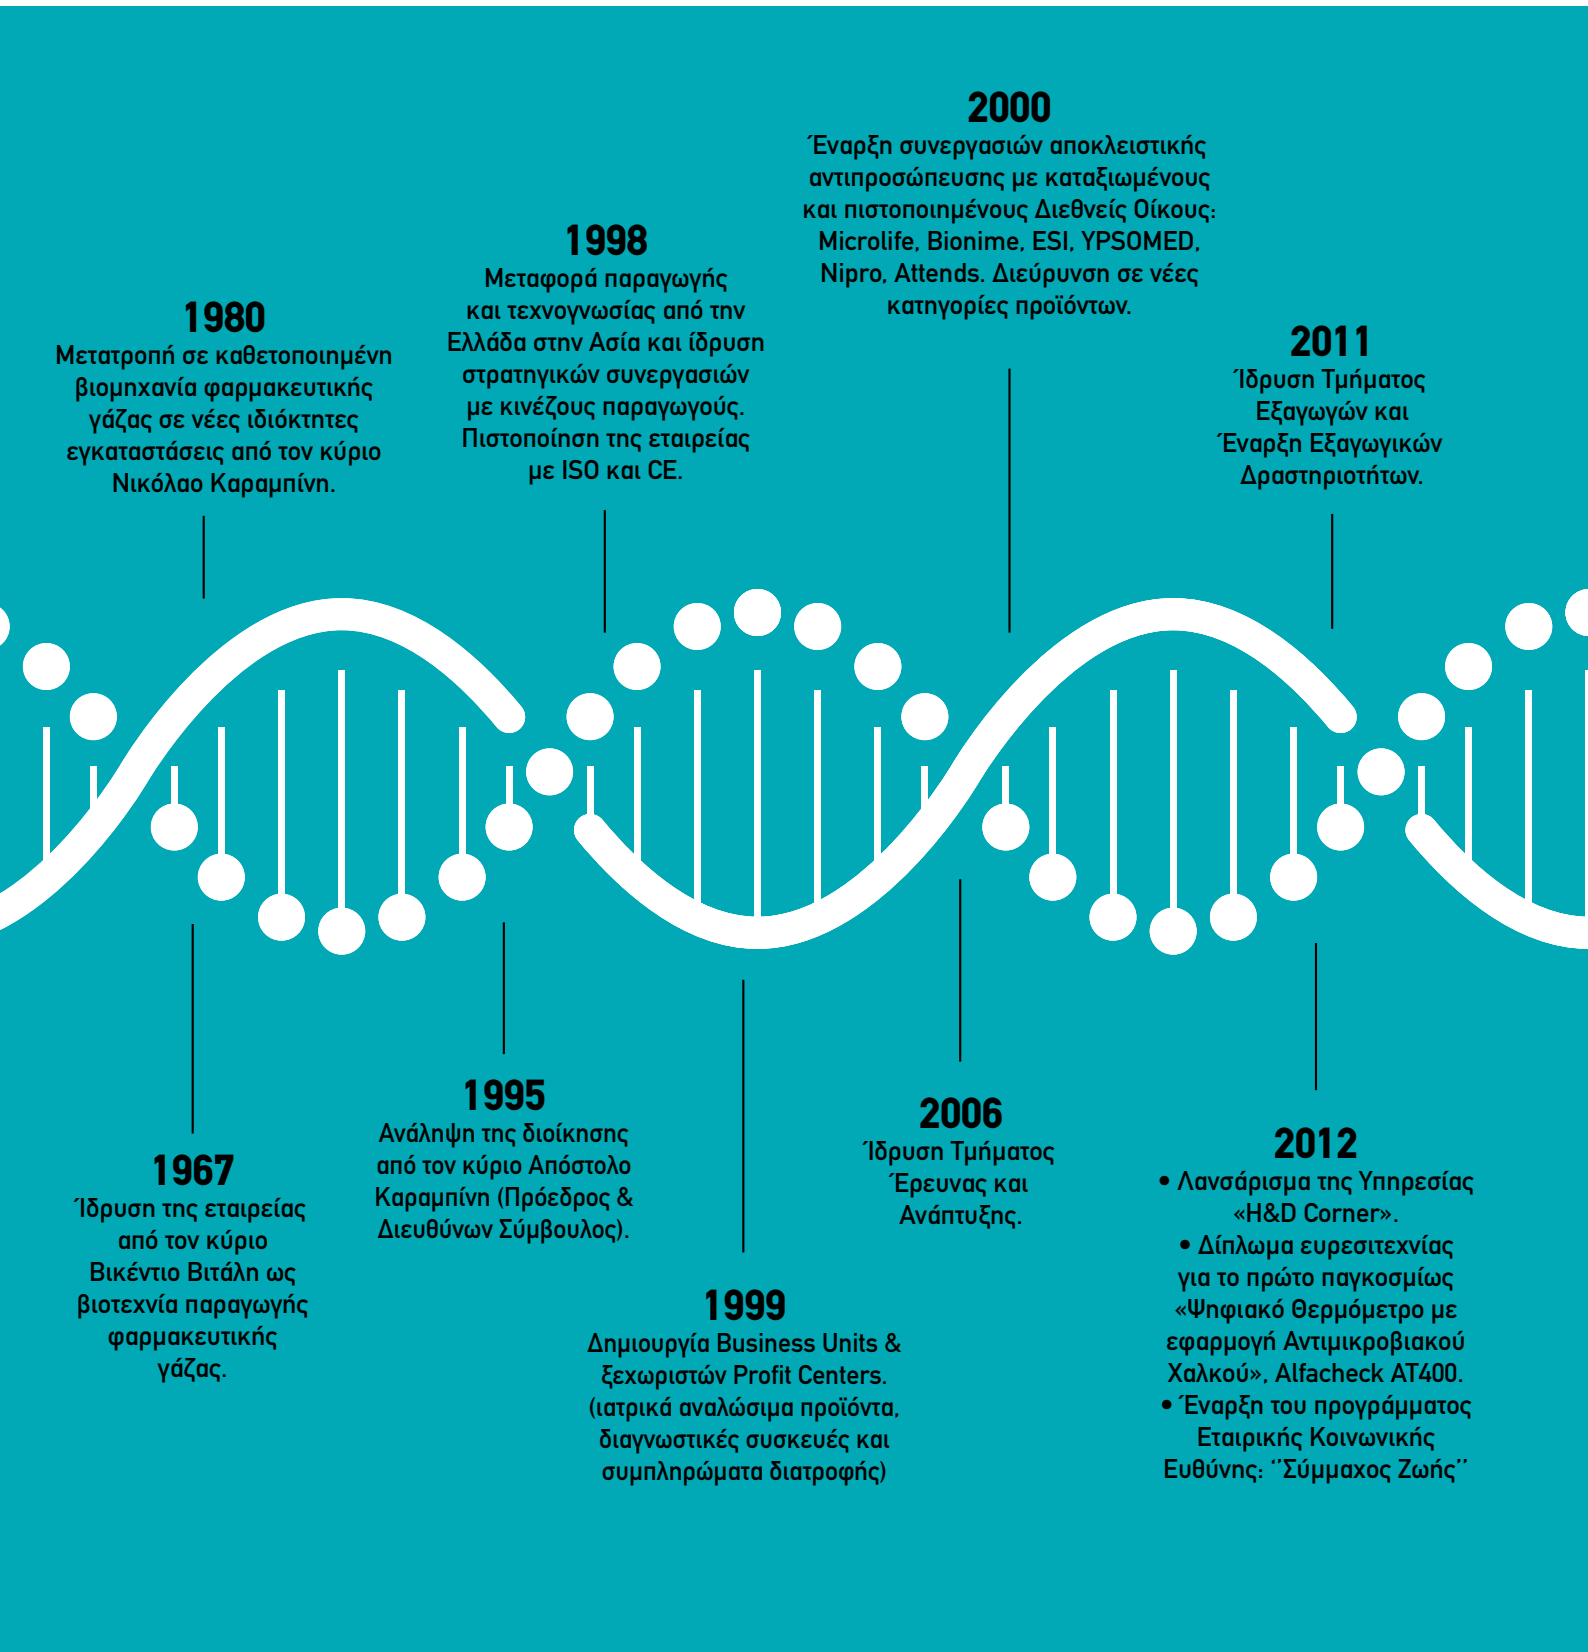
2000
Έναρξη συνεργασιών αποκλειστικής αντιπροσώπευσης με καταξιωμένους και πιστοποιημένους Διεθνείς Οίκους: Microlife, Bionime, ESI, YPSOMED, Nipro, Attends. Διεύρυνση σε νέες κατηγορίες προϊόντων.

1998
Μεταφορά παραγωγής και τεχνογνωσίας από την Ελλάδα στην Ασία και ίδρυση στρατηγικών συνεργασιών με κινέζους παραγωγούς. Πιστοποίηση της εταιρείας με ISO και CE.

1980
Μετατροπή σε καθετοποιημένη βιομηχανία φαρμακευτικής γάζας σε νέες ιδιόκτητες εγκαταστάσεις από τον κύριο Νικόλαο Καραμπίνη.

2011
Ίδρυση Τμήματος Εξαγωγών και Έναρξη Εξαγωγικών Δραστηριοτήτων.

1995
Ανάληψη της διοίκησης από τον κύριο Απόστολο Καραμπίνη (Πρόεδρος & Διευθύνων Σύμβουλος).

2006
Ίδρυση Τμήματος Έρευνας και Ανάπτυξης.

2012
• Λανσάρισμα της Υπηρεσίας «H&D Corner».
• Δίπλωμα ευρεσιτεχνίας για το πρώτο παγκοσμίως «Ψηφιακό Θερμόμετρο με εφαρμογή Αντιμικροβιακού Χαλκού», Alfacheck AT400.
• Έναρξη του προγράμματος Εταιρικής Κοινωνικής Ευθύνης: "Σύμμαχος Ζωής"

1967
Ίδρυση της εταιρείας από τον κύριο Βικέντιο Βιτάλη ως βιοτεχνία παραγωγής φαρμακευτικής γάζας.

1999
Δημιουργία Business Units & ξεχωριστών Profit Centers. (ιατρικά αναλώσιμα προϊόντα, διαγνωστικές συσκευές και συμπληρώματα διατροφής)